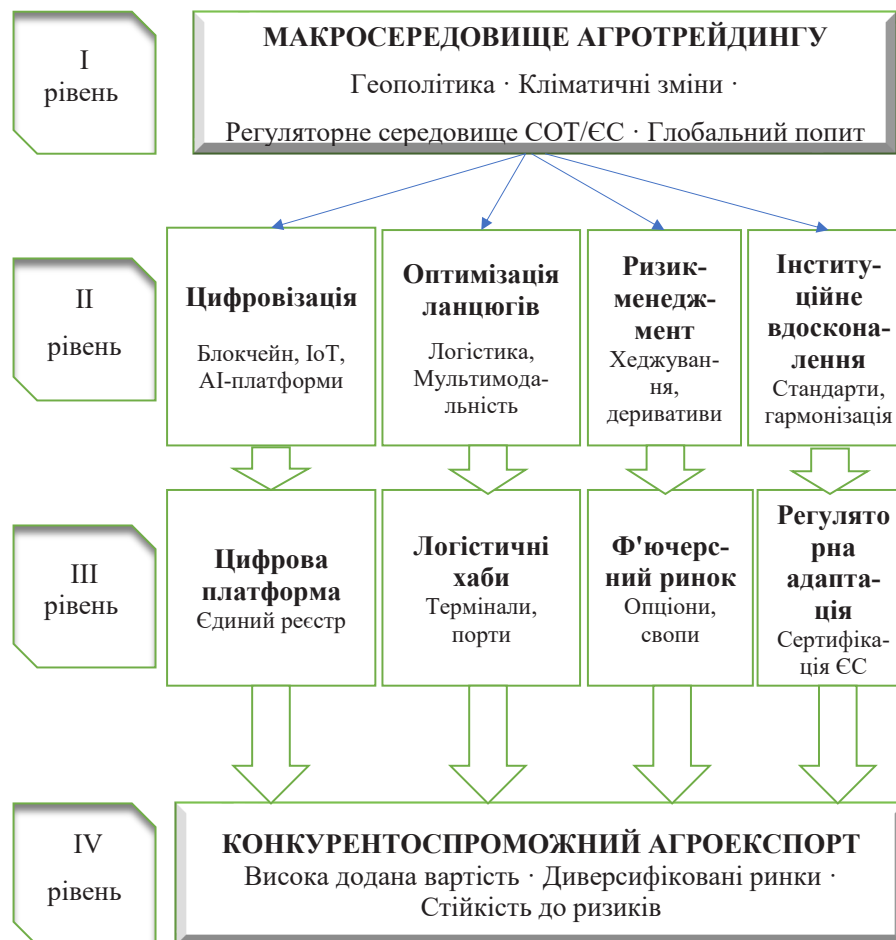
I рівень

МАКРОСЕРЕДОВИЩЕ АГРОТРЕЙДИНГУ

Геополітика · Кліматичні зміни ·

Регуляторне середовище СОТ/ЄС · Глобальний попит

II рівень

Цифровізація

Блокчейн, IoT, AI-платформи

Оптимізація ланцюгів

Логістика, Мультимодальність

Ризик-менеджмент

Хеджування, деривативи

Інституційне вдосконалення

Стандарти, гармонізація

III рівень

Цифрова платформа

Єдиний реєстр

Логістичні хаби

Термінали, порти

Ф'ючерсний ринок

Опціони, свопи

Регуляторна адаптація

Сертифікація ЄС

IV рівень

КОНКУРЕНТОСПРОМОЖНИЙ АГРОЕКСПОРТ

Висока додана вартість · Диверсифіковані ринки · Стійкість до ризиків